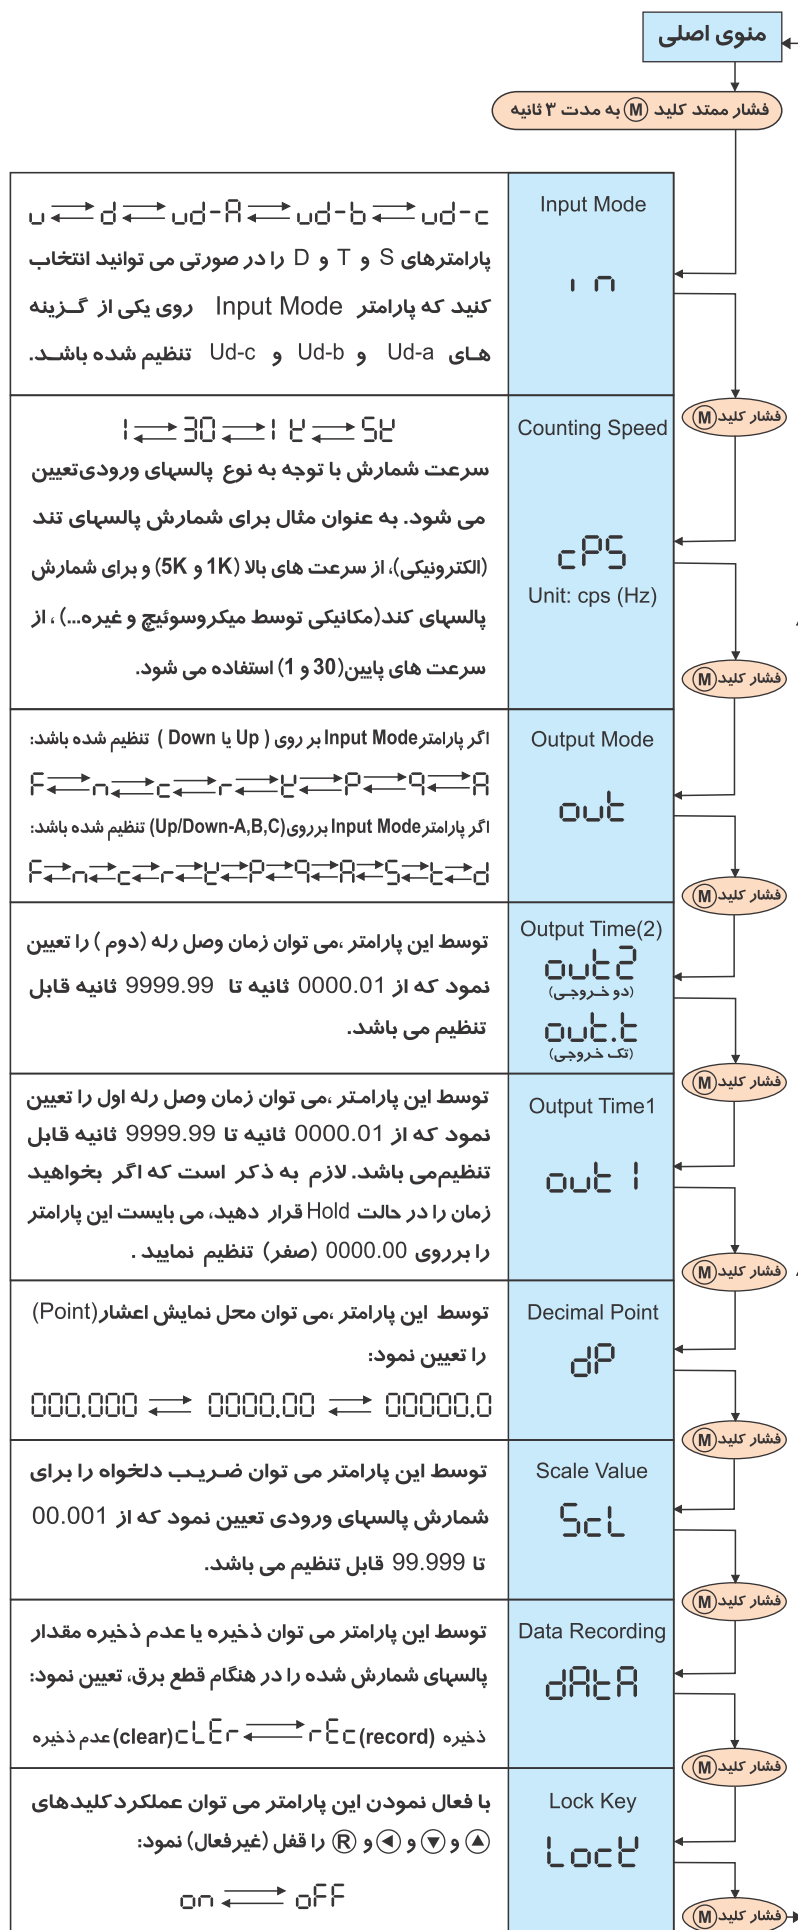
منوی اصلی

فشار ممتد کلید M به مدت ۳ ثانیه

Input Mode
in

u ⇄ d ⇄ ud-A ⇄ ud-b ⇄ ud-c

پارامترهای S و T و D را در صورتی می توانید انتخاب کنید که پارامتر Input Mode روی یکی از گـزینه هـای Ud-a و Ud-b و Ud-c تنظیم شده باشـد.

فشار کلید M

Counting Speed
cPS
Unit: cps (Hz)

1 ⇄ 30 ⇄ 1K ⇄ 5K

سرعت شمارش با توجه به نوع پالسهای ورودیتعیین می شود. به عنوان مثال برای شمارش پالسهای تند (الکترونیکی)، از سرعت های بالا (1K و 5K) و برای شمارش پالسهای کند(مکانیکی توسط میکروسوئیچ و غیره...) ، از سرعت های پایین(30 و 1) استفاده می شود.

فشار کلید M

Output Mode
out

اگر پارامتر Input Mode بر روی ( Up یا Down ) تنظیم شده باشد:

F ⇄ n ⇄ c ⇄ r ⇄ K ⇄ P ⇄ q ⇄ A

اگر پارامتر Input Mode برروی(Up/Down-A,B,C) تنظیم شده باشد:

F ⇄ n ⇄ c ⇄ r ⇄ K ⇄ P ⇄ q ⇄ A ⇄ S ⇄ t ⇄ d

فشار کلید M

Output Time(2)
out2
(دو خـروجی)
out.t
(تک خـروجی)

توسط این پارامتر ،می توان زمان وصل رله (دوم ) را تعیین نمود که از 0000.01 ثانیه تا 9999.99 ثانیه قابل تنظیم می باشد.

فشار کلید M

Output Time1
out 1

توسط این پارامتـر ،می توان زمان وصل رله اول را تعیین نمود که از 0000.01 ثانیه تا 9999.99 ثانیه قابل تنظیممی باشد. لازم به ذکر است که اگر بخواهید زمان را در حالت Hold قرار دهید، می بایست این پارامتر را برروی 0000.00 (صفر) تنظیم نمایید .

فشار کلید M

Decimal Point
dP

توسط این پارامتر ،می توان محل نمایش اعشار(Point) را تعیین نمود:

000.000 ⇄ 0000.00 ⇄ 00000.0

فشار کلید M

Scale Value
ScL

توسط این پارامتر می توان ضـریـب دلخواه را برای شمارش پالسهای ورودی تعیین نمود که از 00.001 تا 99.999 قابل تنظیم می باشد.

فشار کلید M

Data Recording
dAtA

توسط این پارامتر می توان ذخیره یا عدم ذخیره مقدار پالسهای شمارش شده را در هنگام قطع برق، تعیین نمود:

عدم ذخیره (clear) cLEr ⇄ rEc (record) ذخیره

فشار کلید M

Lock Key
LocK

با فعال نمودن این پارامتر می توان عملکرد کلیدهای ▲ و ▼ و ◀ و R را قفل (غیرفعال) نمود:

on ⇄ oFF

فشار کلید M